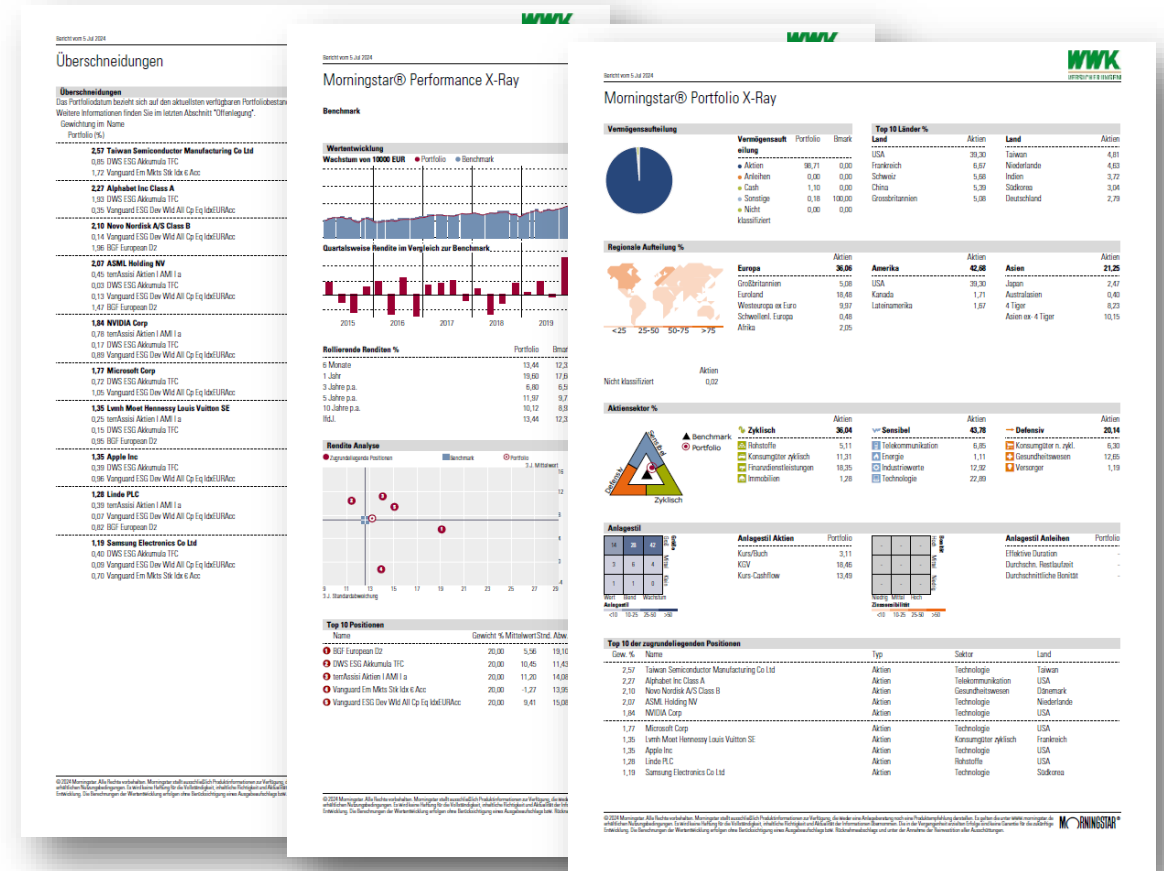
WWK

Bericht vom 5 Jul 2024

Überschneidungen

Überschneidungen
Das Portfoliodatum bezieht sich auf den aktuellsten verfügbaren Portfoliobestan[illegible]
Weitere Informationen finden Sie im letzten Abschnitt "Offenlegung".
Gewichtung im Name
Portfolio (%)

2,57 Taiwan Semiconductor Manufacturing Co Ltd
0,85 DWS ESG Akkumula TFC
1,72 Vanguard Em Mkts Stk Idx € Acc

2,27 Alphabet Inc Class A
1,93 DWS ESG Akkumula TFC
0,35 Vanguard ESG Dev Wld All Cp Eq IdxEURAcc

2,10 Novo Nordisk A/S Class B
0,14 Vanguard ESG Dev Wld All Cp Eq IdxEURAcc
1,96 BGF European D2

2,07 ASML Holding NV
0,45 temAssisi Aktien I AMI I a
0,03 DWS ESG Akkumula TFC
0,13 Vanguard ESG Dev Wld All Cp Eq IdxEURAcc
1,47 BGF European D2

1,84 NVIDIA Corp
0,78 temAssisi Aktien I AMI I a
0,17 DWS ESG Akkumula TFC
0,89 Vanguard ESG Dev Wld All Cp Eq IdxEURAcc

1,77 Microsoft Corp
0,72 DWS ESG Akkumula TFC
1,05 Vanguard ESG Dev Wld All Cp Eq IdxEURAcc

1,35 Lvmh Moet Hennessy Louis Vuitton SE
0,25 temAssisi Aktien I AMI I a
0,15 DWS ESG Akkumula TFC
0,95 BGF European D2

1,35 Apple Inc
0,39 DWS ESG Akkumula TFC
0,96 Vanguard ESG Dev Wld All Cp Eq IdxEURAcc

1,28 Linde PLC
0,39 temAssisi Aktien I AMI I a
0,07 Vanguard ESG Dev Wld All Cp Eq IdxEURAcc
0,82 BGF European D2

1,19 Samsung Electronics Co Ltd
0,40 DWS ESG Akkumula TFC
0,09 Vanguard ESG Dev Wld All Cp Eq IdxEURAcc
0,70 Vanguard Em Mkts Stk Idx € Acc

Bericht vom 5 Jul 2024

Morningstar® Performance X-Ray

Benchmark

Wertentwicklung
Wachstum von 10000 EUR ● Portfolio ● Benchmark

Quartalsweise Rendite im Vergleich zur Benchmark
2015 2016 2017 2018 2019

Rollierende Renditen % Portfolio Bmar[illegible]
6 Monate 13,44 12,3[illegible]
1 Jahr 19,60 17,6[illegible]
3 Jahre p.a. 6,80 6,5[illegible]
5 Jahre p.a. 11,97 9,7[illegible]
10 Jahre p.a. 10,12 8,9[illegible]
lfd.J. 13,44 12,3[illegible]

Rendite Analyse
● Zugrundeliegende Positionen ■ Benchmark ◎ Portfolio
3 J. Mittelwert
3 J. Standardabweichung

Top 10 Positionen
Name Gewicht % Mittelwert Stnd. Abw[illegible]
1 BGF European D2 20,00 5,56 19,10
2 DWS ESG Akkumula TFC 20,00 10,45 11,43
3 temAssisi Aktien I AMI I a 20,00 11,20 14,08
4 Vanguard Em Mkts Stk Idx € Acc 20,00 -1,27 13,95
5 Vanguard ESG Dev Wld All Cp Eq IdxEURAcc 20,00 9,41 15,08

WWK
VERSICHERUNGEN

Bericht vom 5 Jul 2024

Morningstar® Portfolio X-Ray

Vermögensaufteilung
| Vermögensaufteilung | Portfolio | Bmark |
|---|---|---|
| Aktien | 98,71 | 0,00 |
| Anleihen | 0,00 | 0,00 |
| Cash | 1,10 | 0,00 |
| Sonstige | 0,18 | 100,00 |
| Nicht klassifiziert | 0,00 | 0,00 |

Top 10 Länder %
| Land | Aktien | Land | Aktien |
|---|---|---|---|
| USA | 39,30 | Taiwan | 4,81 |
| Frankreich | 6,67 | Niederlande | 4,63 |
| Schweiz | 5,68 | Indien | 3,72 |
| China | 5,39 | Südkorea | 3,04 |
| Grossbritannien | 5,08 | Deutschland | 2,79 |

Regionale Aufteilung %
<25 25-50 50-75 >75

| | Aktien |
|---|---|
| Europa | 36,06 |
| Großbritannien | 5,08 |
| Euroland | 18,48 |
| Westeuropa ex Euro | 9,97 |
| Schwellenl. Europa | 0,48 |
| Afrika | 2,05 |

| | Aktien |
|---|---|
| Amerika | 42,68 |
| USA | 39,30 |
| Kanada | 1,71 |
| Lateinamerika | 1,67 |

| | Aktien |
|---|---|
| Asien | 21,25 |
| Japan | 2,47 |
| Australasien | 0,40 |
| 4 Tiger | 8,23 |
| Asien ex- 4 Tiger | 10,15 |

Aktien
Nicht klassifiziert 0,02

Aktiensektor %
▲ Benchmark
◎ Portfolio
Sensibel Defensiv Zyklisch

| Zyklisch | 36,04 |
|---|---|
| Rohstoffe | 5,11 |
| Konsumgüter zyklisch | 11,31 |
| Finanzdienstleistungen | 18,35 |
| Immobilien | 1,28 |

| Sensibel | 43,78 |
|---|---|
| Telekommunikation | 6,85 |
| Energie | 1,11 |
| Industriewerte | 12,92 |
| Technologie | 22,89 |

| Defensiv | 20,14 |
|---|---|
| Konsumgüter n. zykl. | 6,30 |
| Gesundheitswesen | 12,65 |
| Versorger | 1,19 |

Anlagestil
14 38 42
3 6 4
1 0 0
Wert Blend Wachstum
Anlagestil
Groß Mittel Klein

Anlagestil Aktien Portfolio
Kurs/Buch 3,11
KGV 18,46
Kurs-Cashflow 13,49

Bonität
Hoch Mittel Niedrig
Niedrig Mittel Hoch
Zinssensibilität
<10 10-25 25-50 >50

Anlagestil Anleihen Portfolio
Effektive Duration -
Durchschn. Restlaufzeit -
Durchschnittliche Bonität -

Top 10 der zugrundeliegenden Positionen
| Gew. % | Name | Typ | Sektor | Land |
|---|---|---|---|---|
| 2,57 | Taiwan Semiconductor Manufacturing Co Ltd | Aktien | Technologie | Taiwan |
| 2,27 | Alphabet Inc Class A | Aktien | Telekommunikation | USA |
| 2,10 | Novo Nordisk A/S Class B | Aktien | Gesundheitswesen | Dänemark |
| 2,07 | ASML Holding NV | Aktien | Technologie | Niederlande |
| 1,84 | NVIDIA Corp | Aktien | Technologie | USA |
| 1,77 | Microsoft Corp | Aktien | Technologie | USA |
| 1,35 | Lvmh Moet Hennessy Louis Vuitton SE | Aktien | Konsumgüter zyklisch | Frankreich |
| 1,35 | Apple Inc | Aktien | Technologie | USA |
| 1,28 | Linde PLC | Aktien | Rohstoffe | USA |
| 1,19 | Samsung Electronics Co Ltd | Aktien | Technologie | Südkorea |

© 2024 Morningstar. Alle Rechte vorbehalten. Morningstar stellt ausschließlich Produktinformationen zur Verfügung, die weder eine Anlageberatung noch eine Produktempfehlung darstellen. Es gelten die unter telekurs.morningstar.de erhältlichen Nutzungsbedingungen. Es wird keine Haftung für die Vollständigkeit, inhaltliche Richtigkeit und Aktualität der Informationen übernommen. Die in der Vergangenheit erzielten Erfolge sind keine Garantie für die zukünftige Entwicklung. Die Berechnungen der Wertentwicklung erfolgen ohne Berücksichtigung eines Ausgabeaufschlags bzw. Rücknahmeabschlags und unter der Annahme der Reinvestition aller Ausschüttungen.

MORNINGSTAR®